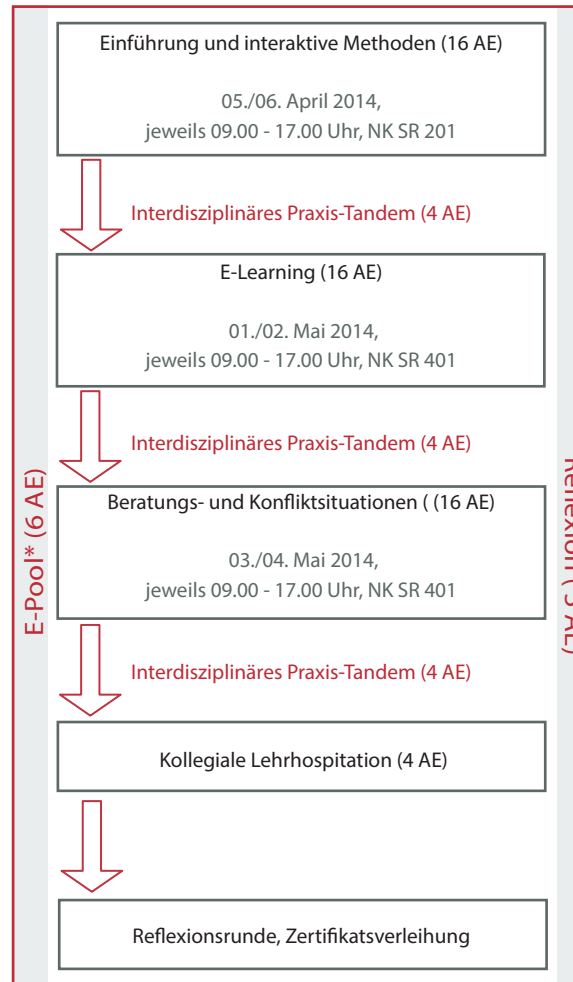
E-Pool* (6 AE)

Einführung und interaktive Methoden (16 AE)

05./06. April 2014, jeweils 09.00 - 17.00 Uhr, NK SR 201

Interdisziplinäres Praxis-Tandem (4 AE)

E-Learning (16 AE)

01./02. Mai 2014, jeweils 09.00 - 17.00 Uhr, NK SR 401

Interdisziplinäres Praxis-Tandem (4 AE)

Beratungs- und Konfliktsituationen ( (16 AE)

03./04. Mai 2014, jeweils 09.00 - 17.00 Uhr, NK SR 401

Interdisziplinäres Praxis-Tandem (4 AE)

Kollegiale Lehrhospitation (4 AE)

Reflexionsrunde, Zertifikatsverleihung

Reflexion ( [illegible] AE)